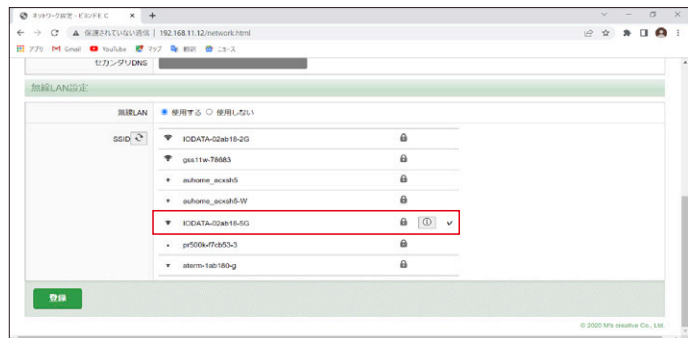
ネットワーク設定 - ビヨンドE C × +

← → C ▲ 保護されていない通信 | 192.168.11.12/network.html

アプリ M Gmail YouTube マップ 翻訳 ニュース

セカンダリDNS

無線LAN設定

無線LAN ● 使用する ○ 使用しない

SSID

IODATA-02ab18-2G

gss11w-78683

auhome_acxsh5

auhome_acxsh5-W

IODATA-02ab18-5G

pr500k-f7cb53-3

aterm-1ab180-g

登録

© 2020 M's creative Co., Ltd.